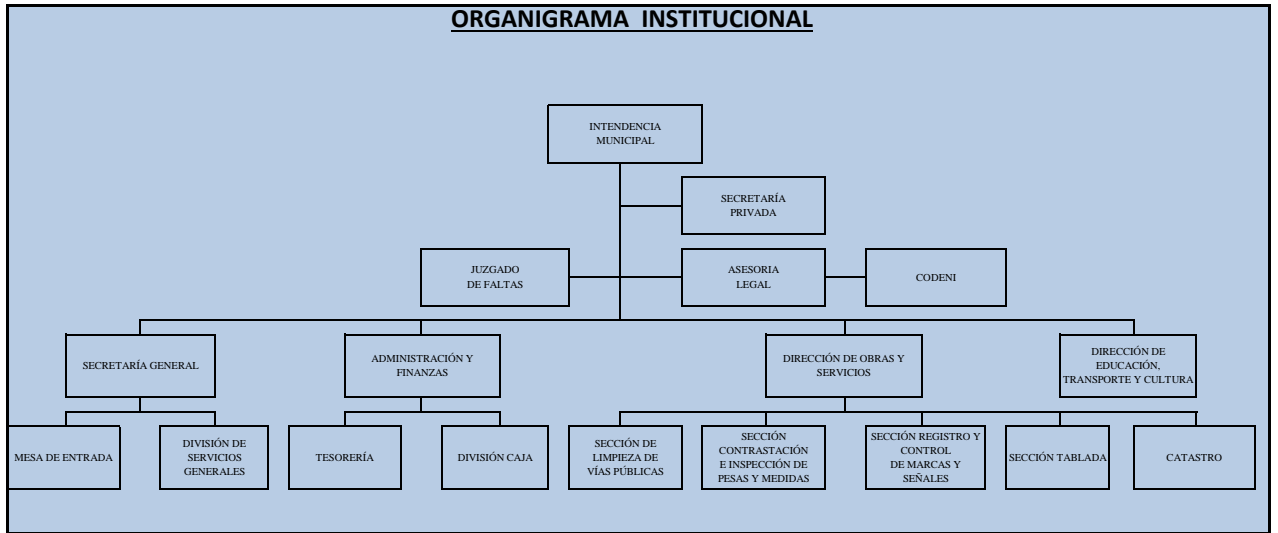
ORGANIGRAMA INSTITUCIONAL

INTENDENCIA MUNICIPAL

SECRETARÍA PRIVADA

JUZGADO DE FALTAS

ASESORIA LEGAL

CODENI

SECRETARÍA GENERAL

ADMINISTRACIÓN Y FINANZAS

DIRECCIÓN DE OBRAS Y SERVICIOS

DIRECCIÓN DE EDUCACIÓN, TRANSPORTE Y CULTURA

MESA DE ENTRADA

DIVISIÓN DE SERVICIOS GENERALES

TESORERÍA

DIVISIÓN CAJA

SECCIÓN DE LIMPIEZA DE VÍAS PÚBLICAS

SECCIÓN CONTRASTACIÓN E INSPECCIÓN DE PESAS Y MEDIDAS

SECCIÓN REGISTRO Y CONTROL DE MARCAS Y SEÑALES

SECCIÓN TABLADA

CATASTRO